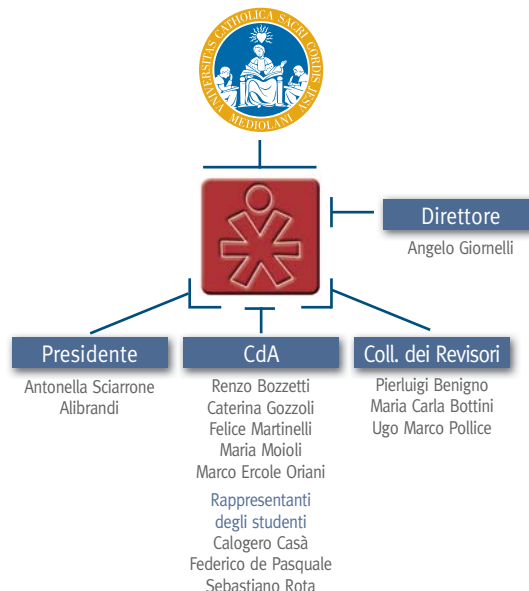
UNIVERSITAS CATHOLICA SACRI CORDIS IESU MEDIOLANI

Direttore
Angelo Giornelli

Presidente
Antonella Sciarrone Alibrandi

CdA
Renzo Bozzetti
Caterina Gozzoli
Felice Martinelli
Maria Moioli
Marco Ercole Oriani

Rappresentanti degli studenti
Calogero Casà
Federico de Pasquale
Sebastiano Rota

Coll. dei Revisori
Pierluigi Benigno
Maria Carla Bottini
Ugo Marco Pollice